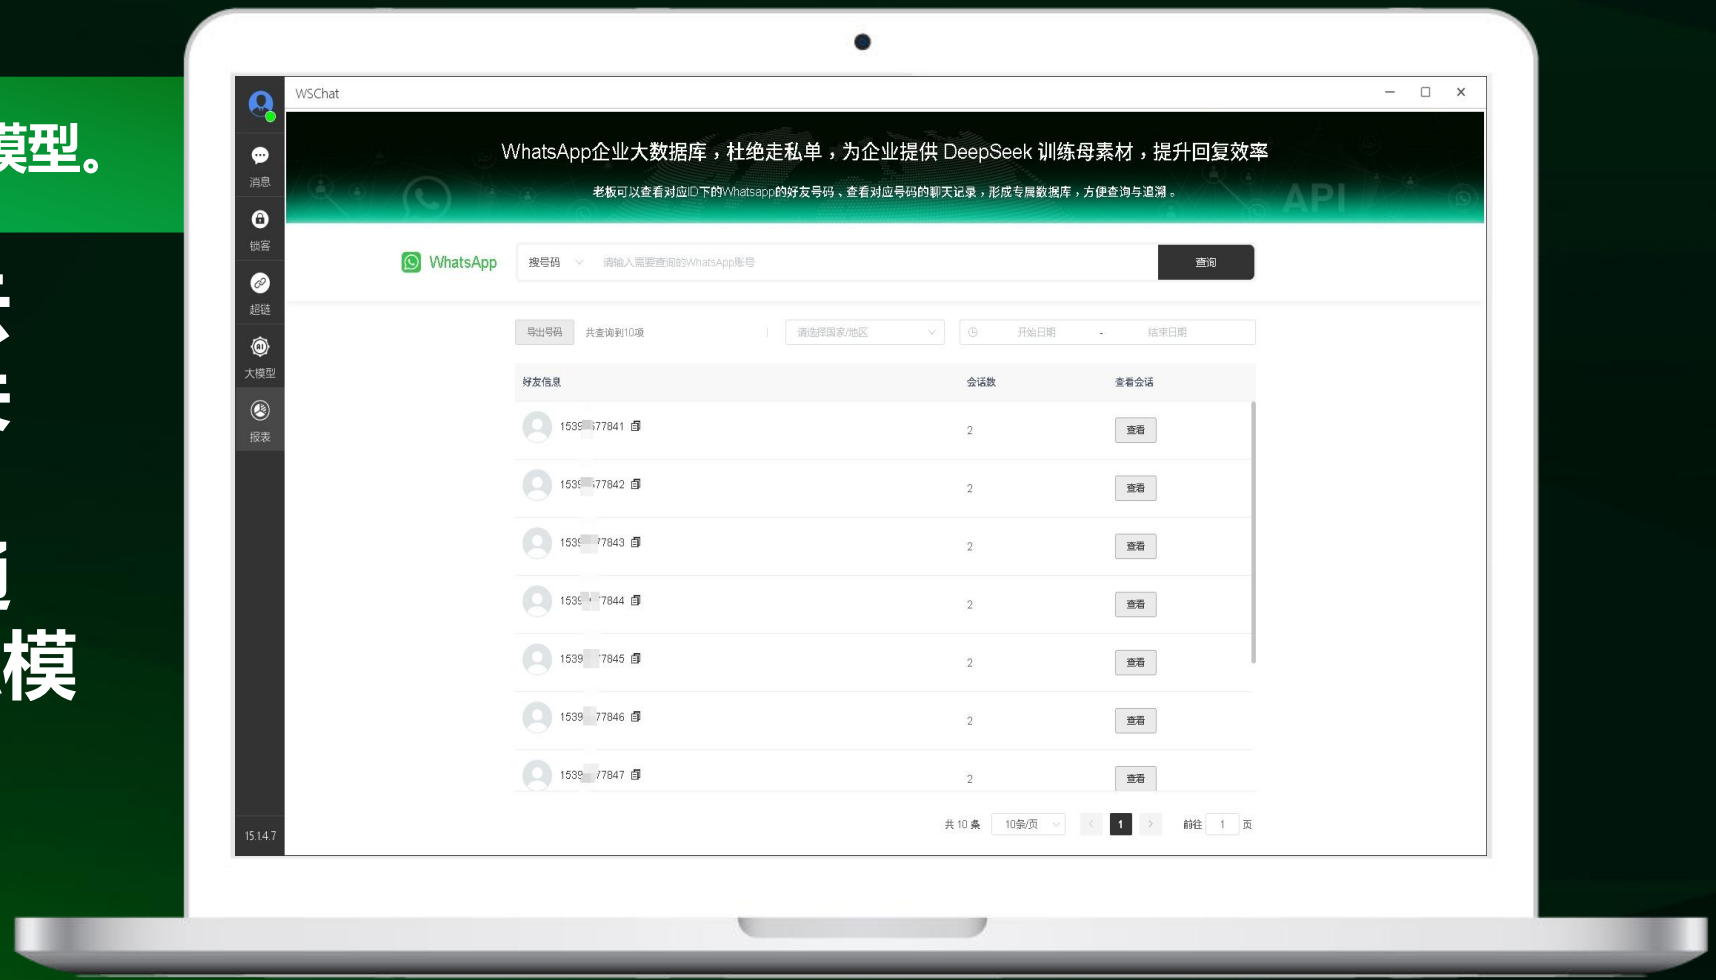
莫型。

模

WSChat

消息
锁客
超链
大模型
报表
15.14.7

WhatsApp企业大数据库，杜绝走私单，为企业提供 DeepSeek 训练母素材，提升回复效率

老板可以查看对应ID下的Whatsapp的好友号码，查看对应号码的聊天记录，形成专属数据库，方便查询与追溯。

API

WhatsApp
搜号码
请输入需要查询的WhatsApp账号
查询

导出号码
共查询到10项
请选择国家/地区
开始日期
-
结束日期

| 好友信息 | 会话数 | 查看会话 |
|---|---|---|
| 1539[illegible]77841 | 2 | 查看 |
| 1539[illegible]77842 | 2 | 查看 |
| 1539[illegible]77843 | 2 | 查看 |
| 1539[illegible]77844 | 2 | 查看 |
| 1539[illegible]77845 | 2 | 查看 |
| 1539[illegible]77846 | 2 | 查看 |
| 1539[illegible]77847 | 2 | 查看 |

共 10 条
10条/页
1
前往
1
页